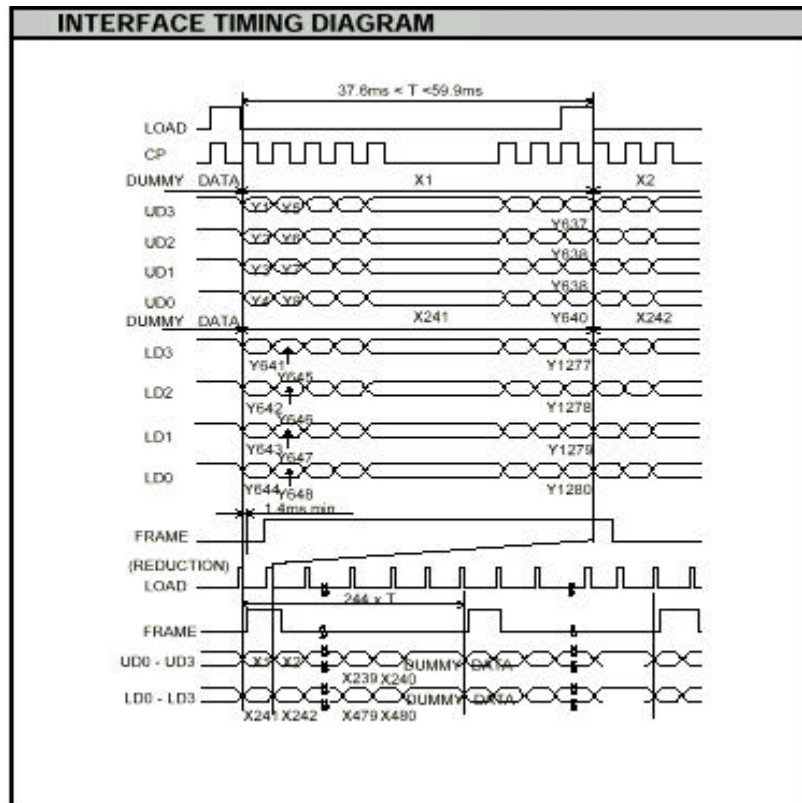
INTERFACE TIMING DIAGRAM

37.6ms < T <59.9ms

LOAD

CP

DUMMY DATA

X1

X2

UD3

Y1 Y5

Y637

UD2

Y2 Y6

Y638

UD1

Y3 Y7

Y638

UD0

Y4 Y8

DUMMY DATA

X241

Y640

X242

LD3

Y641

Y645

Y1277

LD2

Y642

Y646

Y1278

LD1

Y643

Y647

Y1279

LD0

Y644

Y648

Y1280

1.4ms min

FRAME

(REDUCTION)

LOAD

244 x T

FRAME

UD0 - UD3

X1 X2

X239 X240

DUMMY DATA

LD0 - LD3

X241 X242

X479 X480

DUMMY DATA